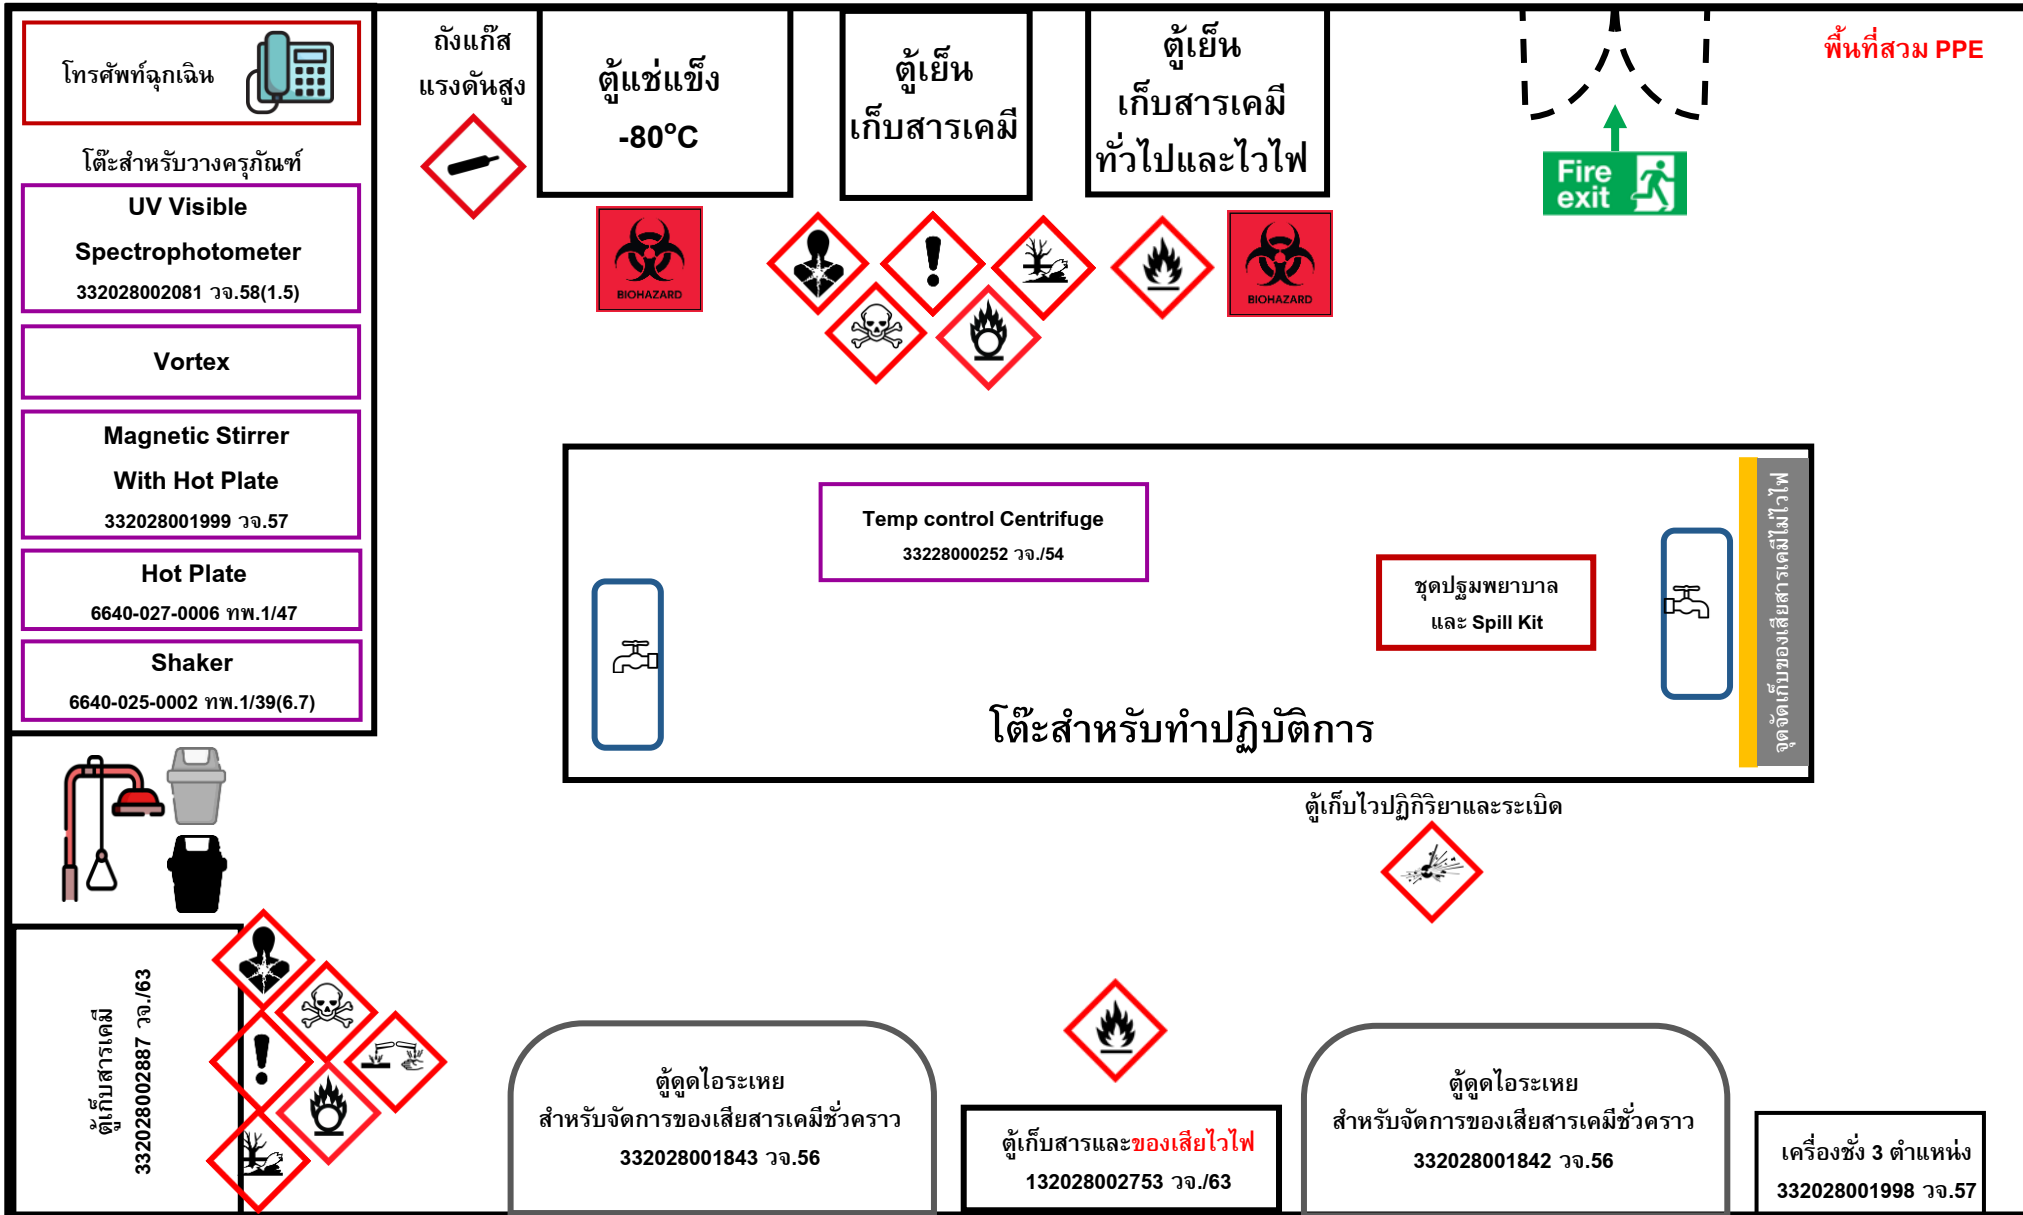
โทรศัพท์ฉุกเฉิน

โต๊ะสำหรับวางครุภัณฑ์

UV Visible Spectrophotometer
332028002081 วจ.58(1.5)

Vortex

Magnetic Stirrer With Hot Plate
332028001999 วจ.57

Hot Plate
6640-027-0006 ทพ.1/47

Shaker
6640-025-0002 ทพ.1/39(6.7)

ถังแก๊สแรงดันสูง

ตู้แช่แข็ง -80°C

BIOHAZARD

ตู้เย็นเก็บสารเคมี

ตู้เย็นเก็บสารเคมีทั่วไปและไวไฟ

BIOHAZARD

Fire exit

พื้นที่สวม PPE

Temp control Centrifuge
33228000252 วจ./54

ชุดปฐมพยาบาล และ Spill Kit

จุดจัดเก็บของเสียสารเคมีไม่ไวไฟ

โต๊ะสำหรับทำปฏิบัติการ

ตู้เก็บไวปฏิกิริยาและระเบิด

ตู้เก็บสารเคมี
332028002887 วจ./63

ตู้ดูดไอระเหย
สำหรับจัดการของเสียสารเคมีชั่วคราว
332028001843 วจ.56

ตู้เก็บสารและของเสียไวไฟ
132028002753 วจ./63

ตู้ดูดไอระเหย
สำหรับจัดการของเสียสารเคมีชั่วคราว
332028001842 วจ.56

เครื่องชั่ง 3 ตำแหน่ง
332028001998 วจ.57